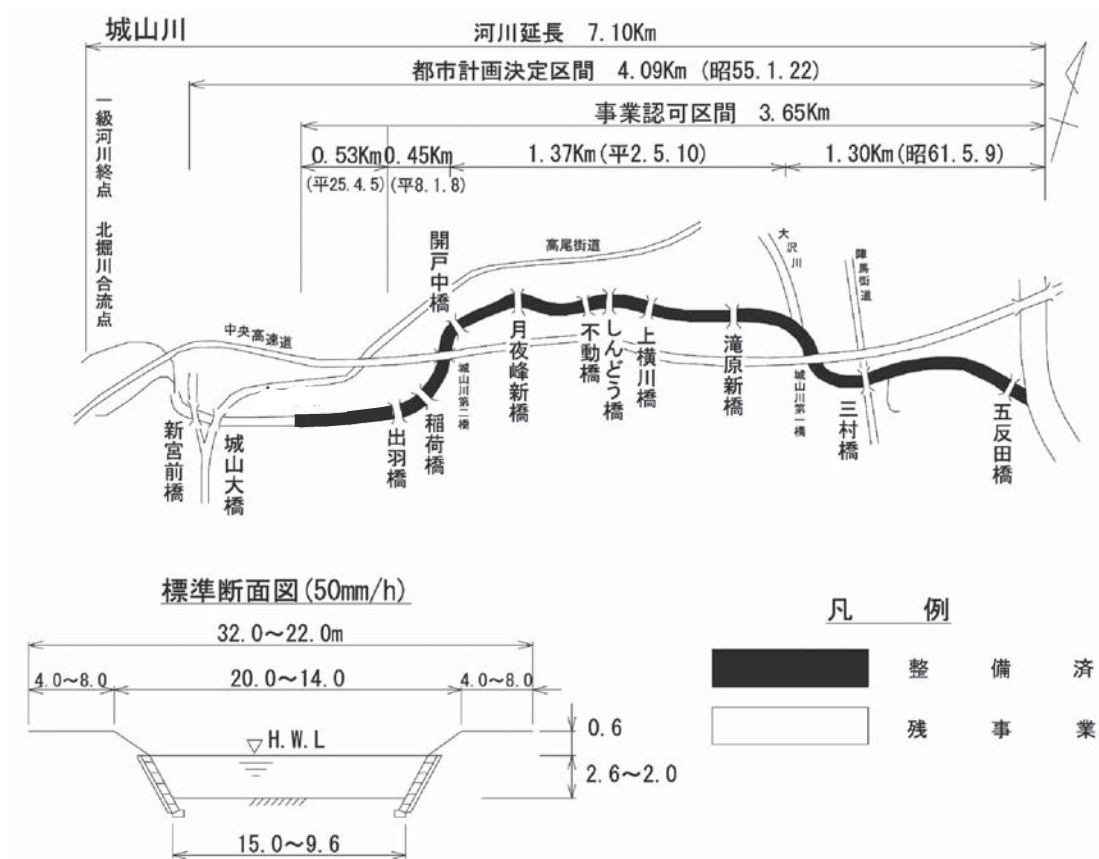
城山川

河川延長 7.10Km

都市計画決定区間 4.09Km（昭55.1.22）

事業認可区間 3.65Km

0.53Km 0.45Km 1.37Km（平2.5.10） 1.30Km（昭61.5.9）

（平25.4.5）（平8.1.8）

一級河川終点 北掘川合流点

高尾街道

大沢川

陣馬街道

中央高速道

開戸中橋

月夜峰新橋

不動橋

しんどう橋

上横川橋

滝原新橋

城山川第二橋

城山川第一橋

三村橋

五反田橋

新宮前橋

城山大橋

出羽橋

稲荷橋

標準断面図（50mm/h）

32.0～22.0m

4.0～8.0

20.0～14.0

4.0～8.0

H.W.L

0.6

2.6～2.0

15.0～9.6

凡例

整備済

残事業